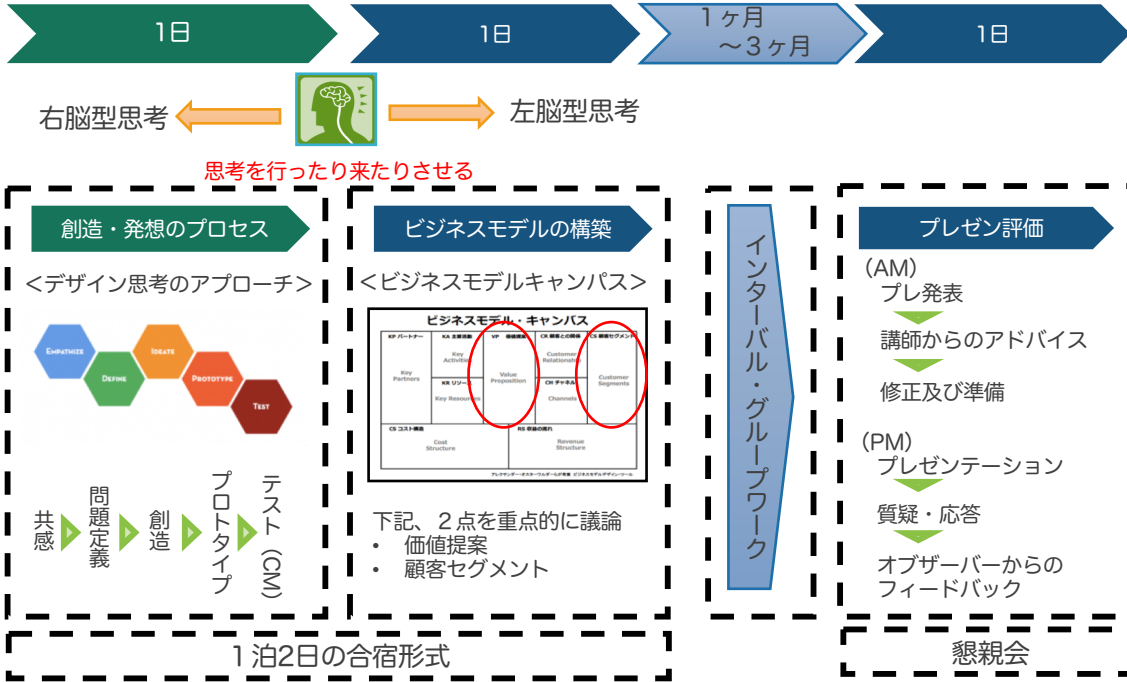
1日

1日

１ヶ月
〜３ヶ月

1日

右脳型思考

左脳型思考

思考を行ったり来たりさせる

創造・発想のプロセス

<デザイン思考のアプローチ>

EMPATHIZE
DEFINE
IDEATE
PROTOTYPE
TEST

共感
問題定義
創造
プロトタイプ
テスト（CM）

ビジネスモデルの構築

<ビジネスモデルキャンパス>

ビジネスモデル・キャンバス

KP パートナー
Key Partners
KA 主要活動
Key Activities
KR リソース
Key Resources
VP 価値提案
Value Proposition
CR 顧客との関係
Customer Relationships
CH チャネル
Channels
CS 顧客セグメント
Customer Segments
C$ コスト構造
Cost Structure
R$ 収益の流れ
Revenue Structure

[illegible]

下記、２点を重点的に議論
• 価値提案
• 顧客セグメント

インターバル・グループワーク

プレゼン評価

（AM）
プレ発表
講師からのアドバイス
修正及び準備

（PM）
プレゼンテーション
質疑・応答
オブザーバーからのフィードバック

１泊2日の合宿形式

懇親会